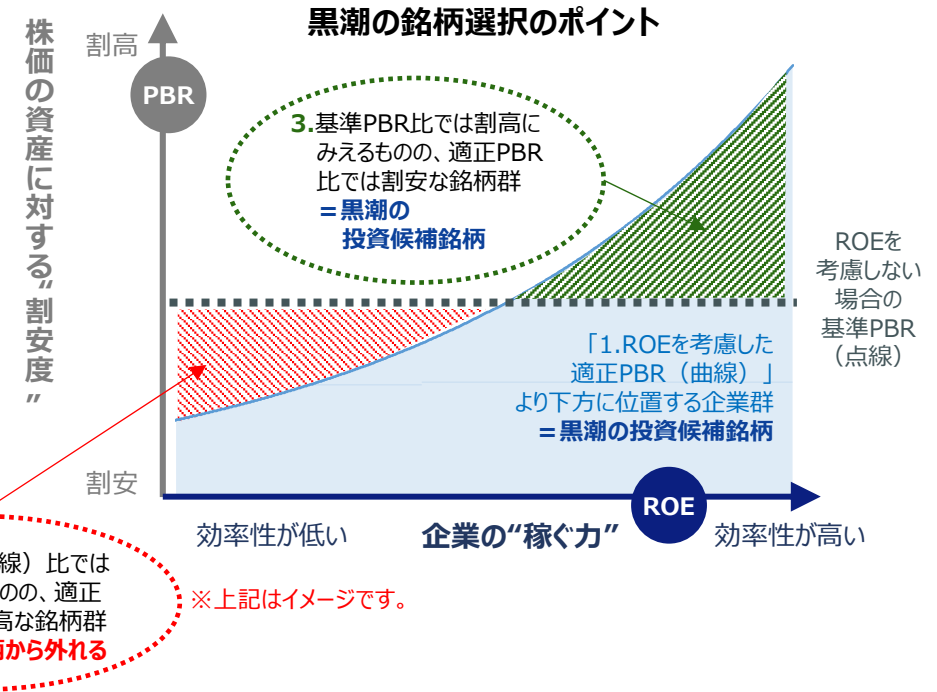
黒潮の銘柄選択のポイント

株価の資産に対する"割安度"

割高

PBR

3.基準PBR比では割高にみえるものの、適正PBR比では割安な銘柄群
＝黒潮の投資候補銘柄

ROEを考慮しない場合の基準PBR（点線）

「1.ROEを考慮した適正PBR（曲線）」より下方に位置する企業群
＝黒潮の投資候補銘柄

割安

ROE

効率性が低い

企業の"稼ぐ力"

効率性が高い

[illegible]線）比では
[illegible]ののの、適正
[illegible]高な銘柄群
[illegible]から外れる

※上記はイメージです。